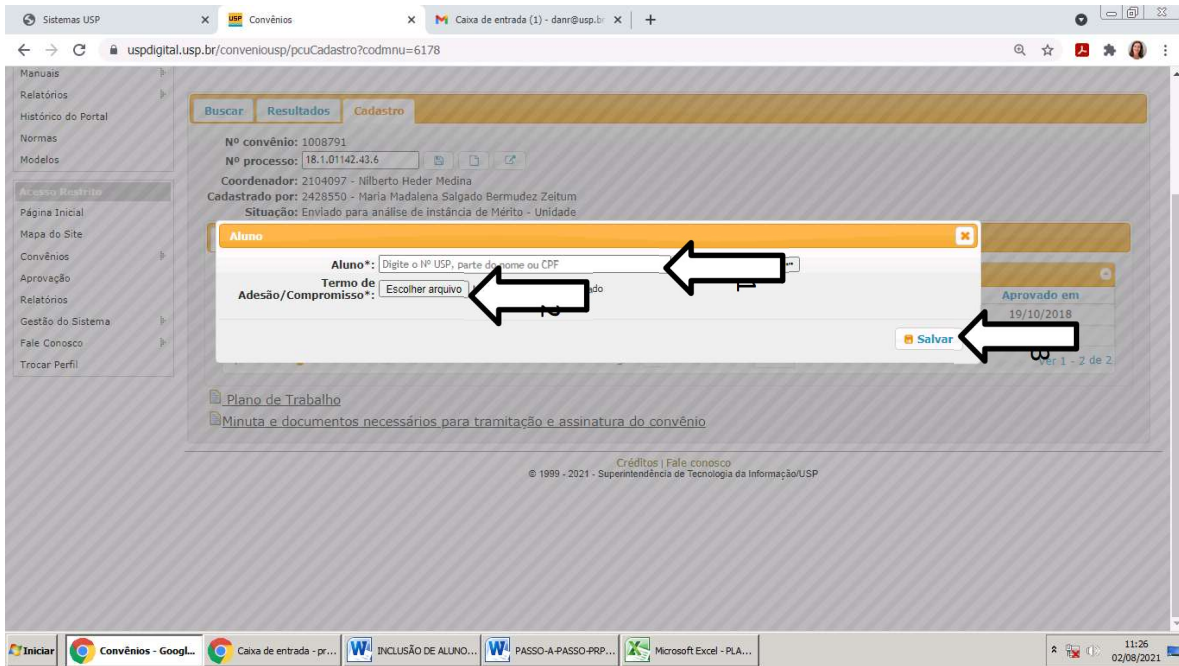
Sistemas USP × Convênios × Caixa de entrada (1) - danr@usp.br × +

uspdigital.usp.br/conveniousp/pcuCadastro?codmnu=6178

Manuais
Relatórios
Histórico do Portal
Normas
Modelos
Acesso Restrito
Página Inicial
Mapa do Site
Convênios
Aprovação
Relatórios
Gestão do Sistema
Fale Conosco
Trocar Perfil

Buscar | Resultados | Cadastro

Nº convênio: 1008791
Nº processo: 18.1.01142.43.6
Coordenador: 2104097 - Nilberto Heder Medina
Cadastrado por: 2428550 - Maria Madalena Salgado Bermudez Zeitum
Situação: Enviado para análise de instância de Mérito - Unidade

Aluno
Aluno*: Digite o Nº USP, parte do nome ou CPF
Termo de Adesão/Compromisso*: Escolher arquivo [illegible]ado
Salvar

Aprovado em
19/10/2018
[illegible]er 1 - 2 de 2

Plano de Trabalho
Minuta e documentos necessários para tramitação e assinatura do convênio

Créditos | Fale conosco
© 1999 - 2021 - Superintendência de Tecnologia da Informação/USP

Iniciar | Convênios - Googl... | Caixa de entrada - pr... | INCLUSÃO DE ALUNO... | PASSO-A-PASSO-PRP... | Microsoft Excel - PLA...
11:26
02/08/2021